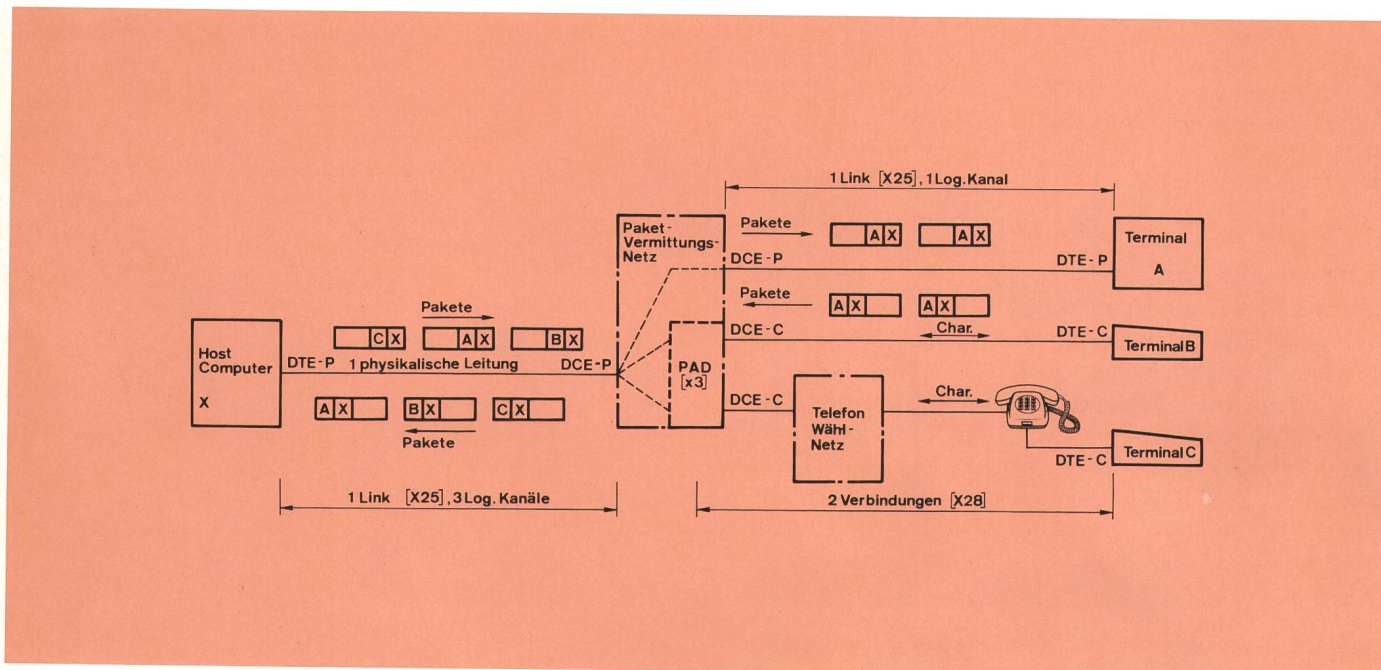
1 Link [X25], 1 Log. Kanal

Paket-Vermittlungs-Netz

Pakete

A X

A X

Terminal A

DCE - P

DTE - P

Pakete

A X

A X

DCE - C

Char.

DTE - C

Terminal B

Pakete

C X

A X

B X

Host Computer X

DTE - P

1 physikalische Leitung

DCE - P

PAD [x3]

A X

B X

C X

Pakete

DCE - C

Telefon Wähl-Netz

Char.

DTE - C

Terminal C

1 Link [X25], 3 Log. Kanäle

2 Verbindungen [X28]